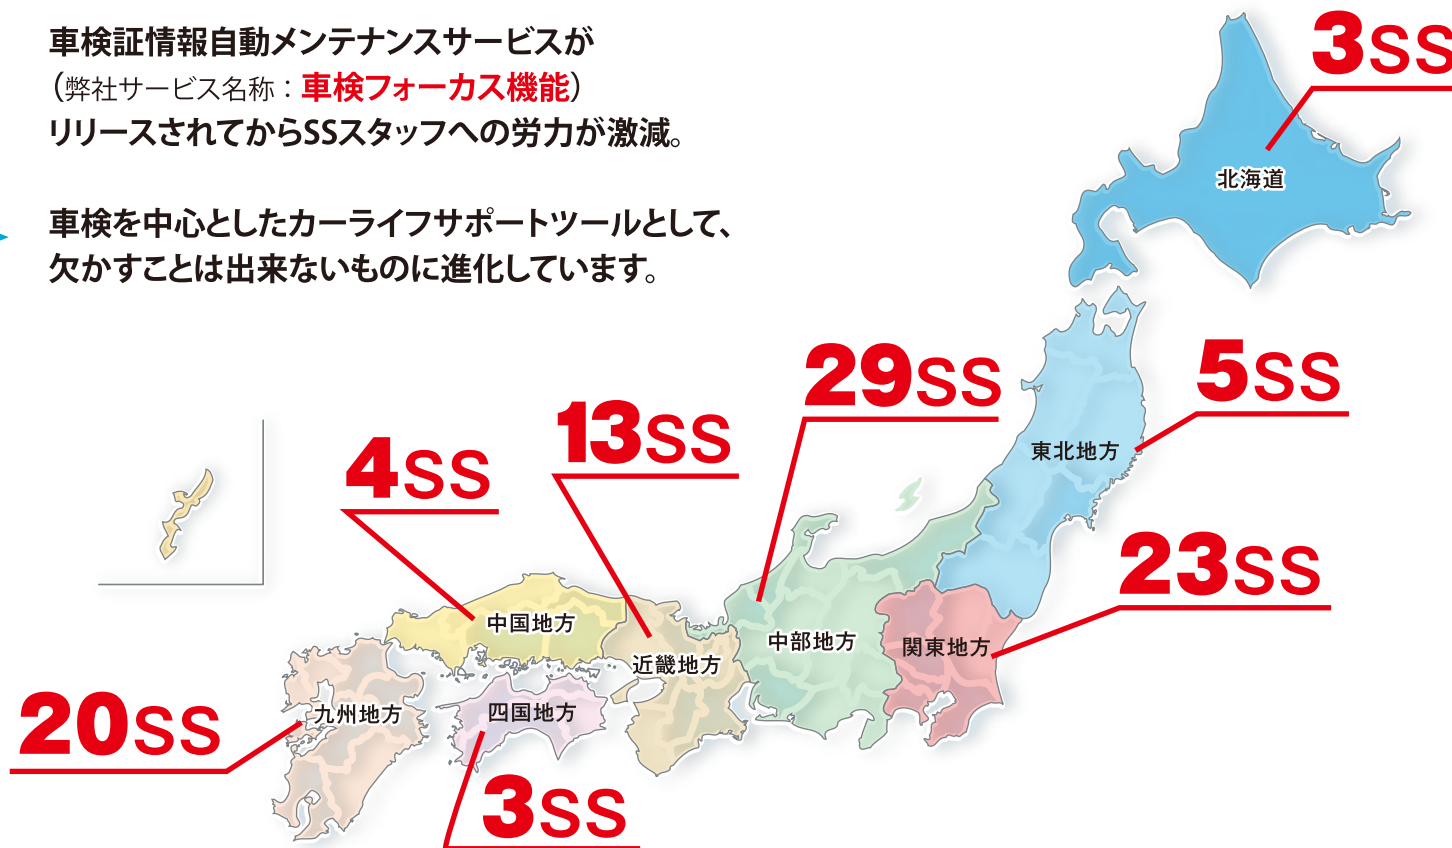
車検証情報自動メンテナンスサービスが
（弊社サービス名称：車検フォーカス機能）
リリースされてからSSスタッフへの労力が激減。

車検を中心としたカーライフサポートツールとして、
欠かすことは出来ないものに進化しています。

3SS
北海道
5SS
東北地方
29SS
13SS
4SS
23SS
中国地方
近畿地方
中部地方
関東地方
20SS
九州地方
四国地方
3SS